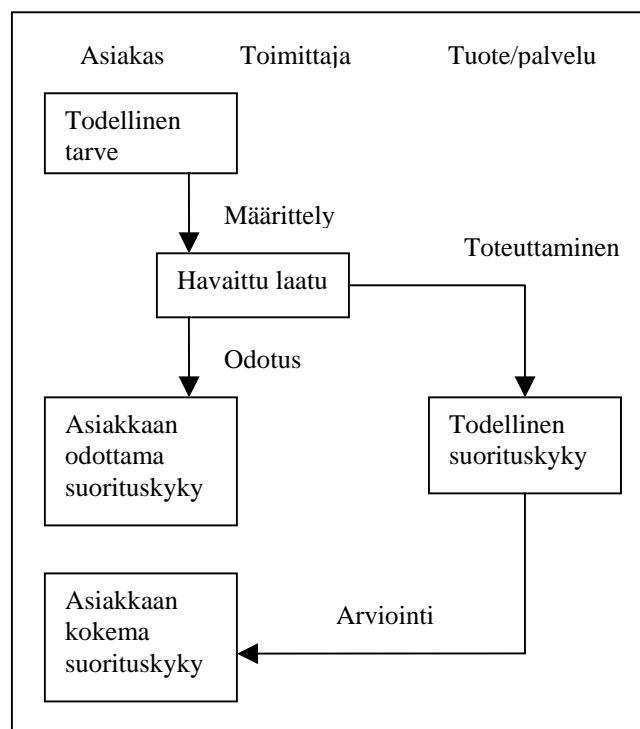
Asiakas Toimittaja Tuote/palvelu

Todellinen tarve

Määrittely

Havaittu laatu

Toteuttaminen

Odotus

Asiakkaan odottama suorituskyky

Todellinen suorituskyky

Asiakkaan kokema suorituskyky

Arviointi